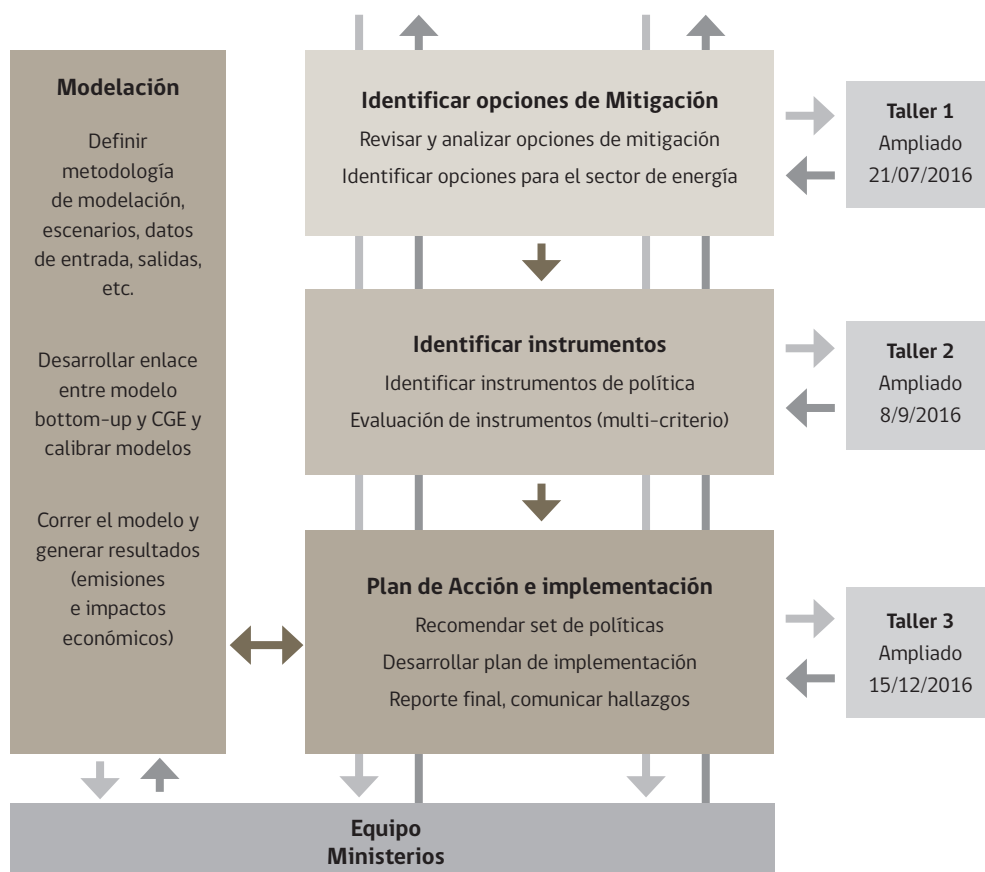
Modelación

Definir metodología de modelación, escenarios, datos de entrada, salidas, etc.

Desarrollar enlace entre modelo bottom-up y CGE y calibrar modelos

Correr el modelo y generar resultados (emisiones e impactos económicos)

Identificar opciones de Mitigación

Revisar y analizar opciones de mitigación

Identificar opciones para el sector de energía

Taller 1
Ampliado
21/07/2016

Identificar instrumentos

Identificar instrumentos de política

Evaluación de instrumentos (multi-criterio)

Taller 2
Ampliado
8/9/2016

Plan de Acción e implementación

Recomendar set de políticas

Desarrollar plan de implementación

Reporte final, comunicar hallazgos

Taller 3
Ampliado
15/12/2016

Equipo
Ministerios